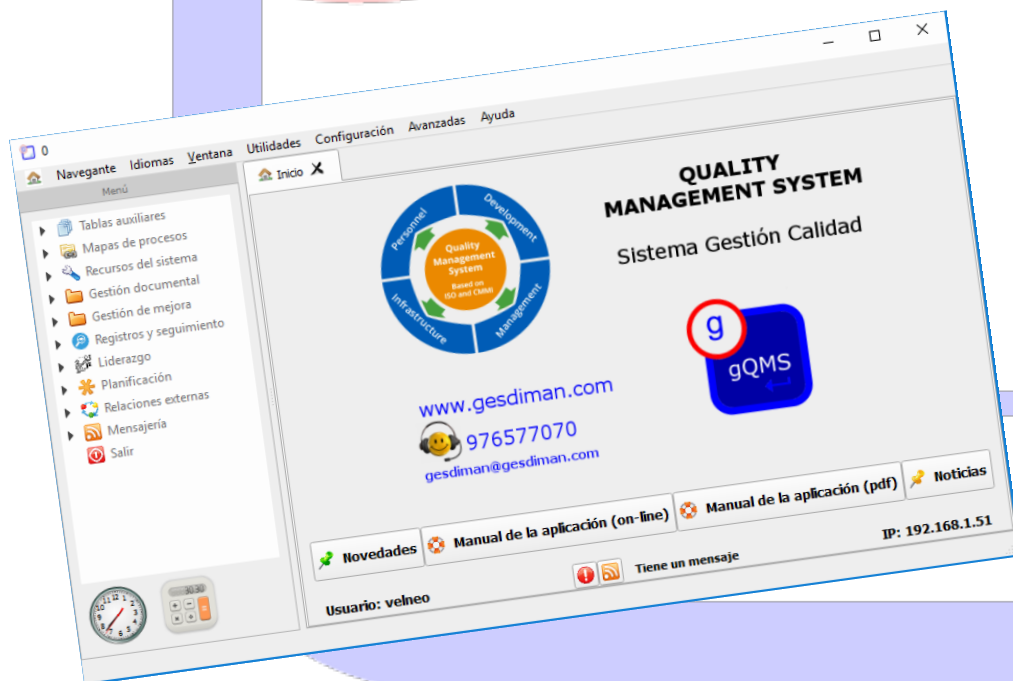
0

Navegante Idiomas Ventana Utilidades Configuración Avanzadas Ayuda

Menú

Tablas auxiliares
Mapas de procesos
Recursos del sistema
Gestión documental
Gestión de mejora
Registros y seguimiento
Liderazgo
Planificación
Relaciones externas
Mensajería
Salir

Inicio

Personnel
Development
Management
Infrastructure
Quality Management System
Based on ISO and CMMI

QUALITY MANAGEMENT SYSTEM

Sistema Gestión Calidad

g
gQMS

www.gesdiman.com
976577070
gesdiman@gesdiman.com

Novedades
Manual de la aplicación (on-line)
Manual de la aplicación (pdf)
Noticias

IP: 192.168.1.51

Tiene un mensaje

Usuario: velneo

30.30